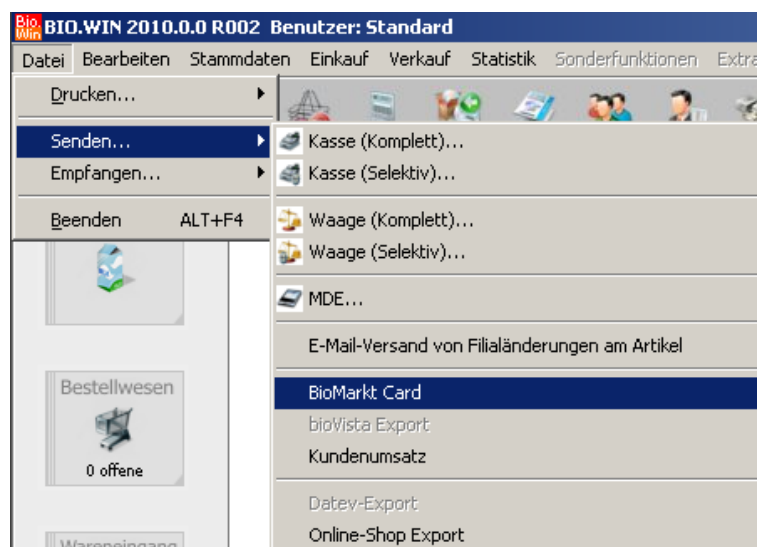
Bio Win BIO.WIN 2010.0.0 R002 Benutzer: Standard

Datei Bearbeiten Stammdaten Einkauf Verkauf Statistik Sonderfunktionen Extra

Drucken...
Senden...
Empfangen...
Beenden ALT+F4

Kasse (Komplett)...
Kasse (Selektiv)...
Waage (Komplett)...
Waage (Selektiv)...
MDE...
E-Mail-Versand von Filialänderungen am Artikel
BioMarkt Card
bioVista Export
Kundenumsatz
Datev-Export
Online-Shop Export

Bestellwesen
0 offene
Wareneingang